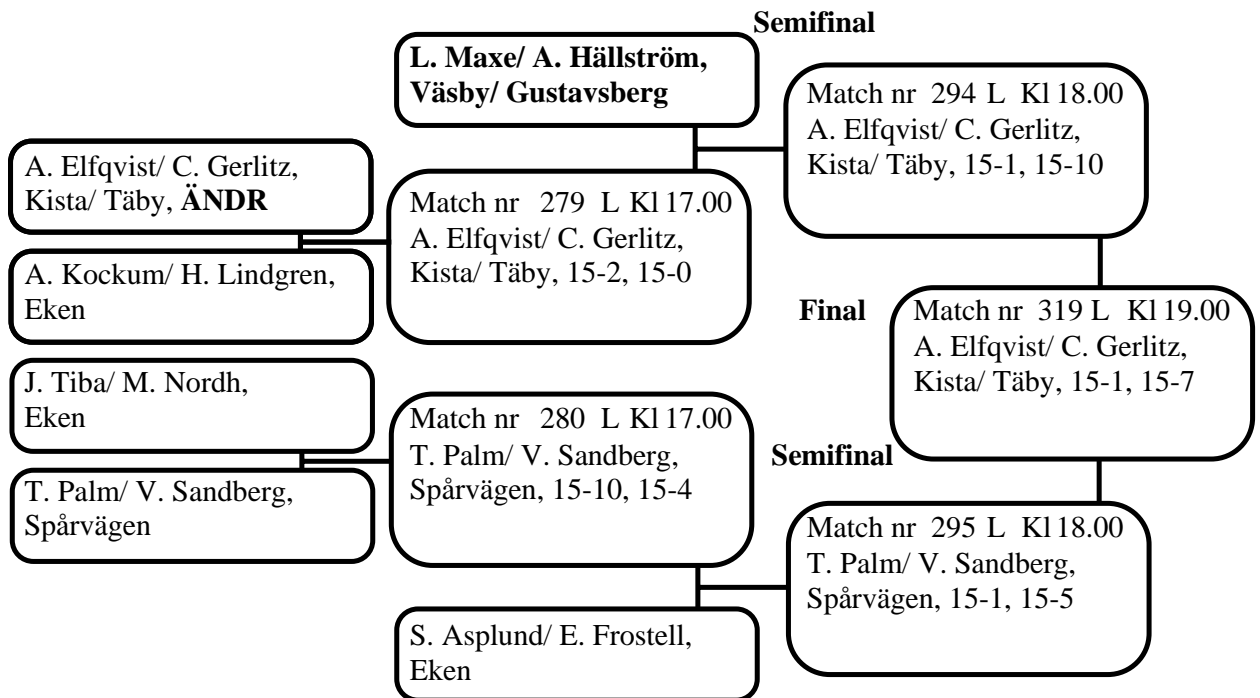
Semifinal

L. Maxe/ A. Hällström, Väsby/ Gustavsberg

Match nr 294 L Kl 18.00
A. Elfqvist/ C. Gerlitz, Kista/ Täby, 15-1, 15-10

A. Elfqvist/ C. Gerlitz, Kista/ Täby, ÄNDR

Match nr 279 L Kl 17.00
A. Elfqvist/ C. Gerlitz, Kista/ Täby, 15-2, 15-0

A. Kockum/ H. Lindgren, Eken

Final

Match nr 319 L Kl 19.00
A. Elfqvist/ C. Gerlitz, Kista/ Täby, 15-1, 15-7

J. Tiba/ M. Nordh, Eken

Match nr 280 L Kl 17.00
T. Palm/ V. Sandberg, Spårvägen, 15-10, 15-4

Semifinal

T. Palm/ V. Sandberg, Spårvägen

Match nr 295 L Kl 18.00
T. Palm/ V. Sandberg, Spårvägen, 15-1, 15-5

S. Asplund/ E. Frostell, Eken